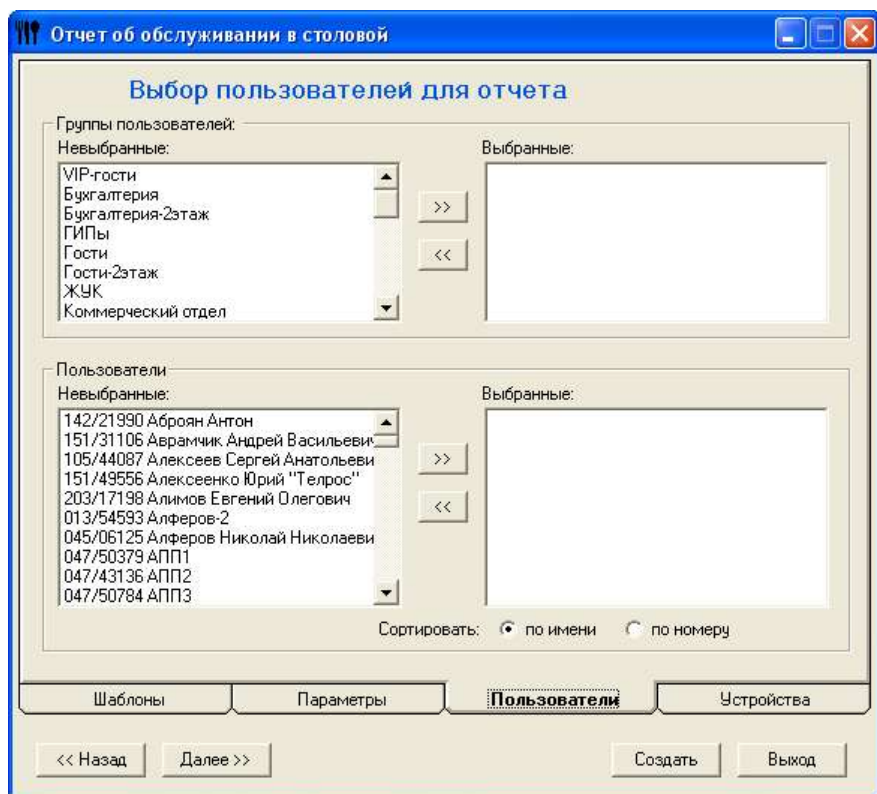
Отчет об обслуживании в столовой

Выбор пользователей для отчета

Группы пользователей:

Невыбранные:

VIP-гости
Бухгалтерия
Бухгалтерия-2этаж
ГИПы
Гости
Гости-2этаж
ЖУК
Коммерческий отдел

>>

<<

Выбранные:

Пользователи

Невыбранные:

142/21990 Аброян Антон
151/31106 Аврамчик Андрей Васильеви
105/44087 Алексеев Сергей Анатольеви
151/49556 Алексеенко Юрий "Телрос"
203/17198 Алимов Евгений Олегович
013/54593 Алферов-2
045/06125 Алферов Николай Николаеви
047/50379 АПП1
047/43136 АПП2
047/50784 АПП3

>>

<<

Выбранные:

Сортировать: по имени по номеру

Шаблоны | Параметры | Пользователи | Устройства

<< Назад

Далее >>

Создать

Выход